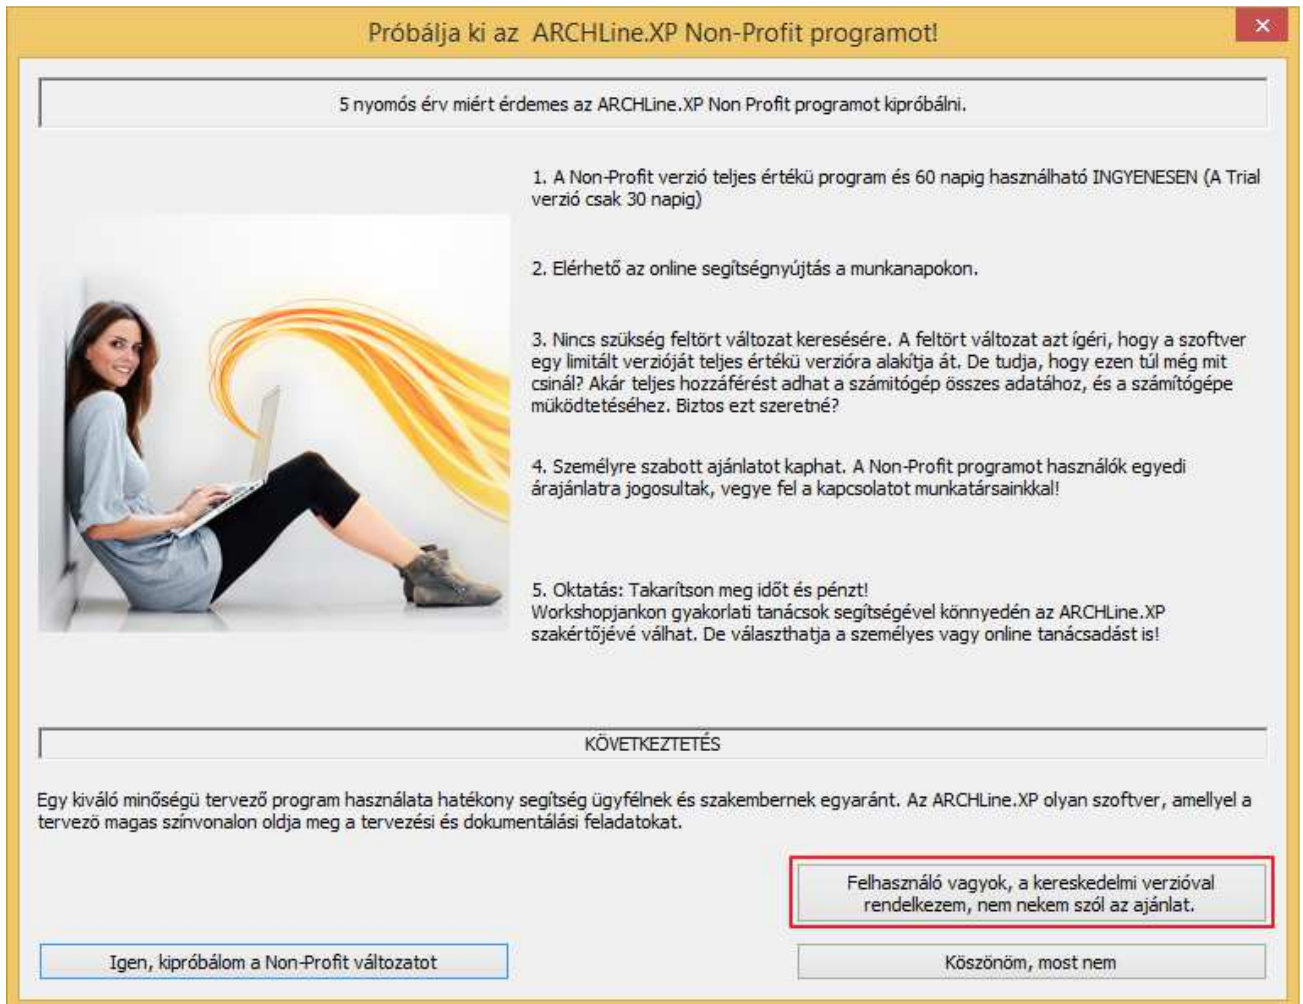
Próbálja ki az ARCHLine.XP Non-Profit programot!

5 nyomós érv miért érdemes az ARCHLine.XP Non Profit programot kipróbálni.

1. A Non-Profit verzió teljes értékű program és 60 napig használható INGYENESEN (A Trial verzió csak 30 napig)

2. Elérhető az online segítségnyújtás a munkanapokon.

3. Nincs szükség feltört változat keresésére. A feltört változat azt ígéri, hogy a szoftver egy limitált verzióját teljes értékű verzióra alakítja át. De tudja, hogy ezen túl még mit csinál? Akár teljes hozzáférést adhat a számítógép összes adatához, és a számítógépe működtetéséhez. Biztos ezt szeretné?

4. Személyre szabott ajánlatot kaphat. A Non-Profit programot használók egyedi árajánlatra jogosultak, vegye fel a kapcsolatot munkatársainkkal!

5. Oktatás: Takarítson meg időt és pénzt!
Workshopjankon gyakorlati tanácsok segítségével könnyedén az ARCHLine.XP szakértőjévé válhat. De választhatja a személyes vagy online tanácsadást is!

KÖVETKEZTETÉS

Egy kiváló minőségű tervező program használata hatékony segítség ügyfélnek és szakembernek egyaránt. Az ARCHLine.XP olyan szoftver, amellyel a tervező magas színvonalon oldja meg a tervezési és dokumentálási feladatokat.

Felhasználó vagyok, a kereskedelmi verzióval rendelkezem, nem nekem szól az ajánlat.

Igen, kipróbálom a Non-Profit változatot

Köszönöm, most nem